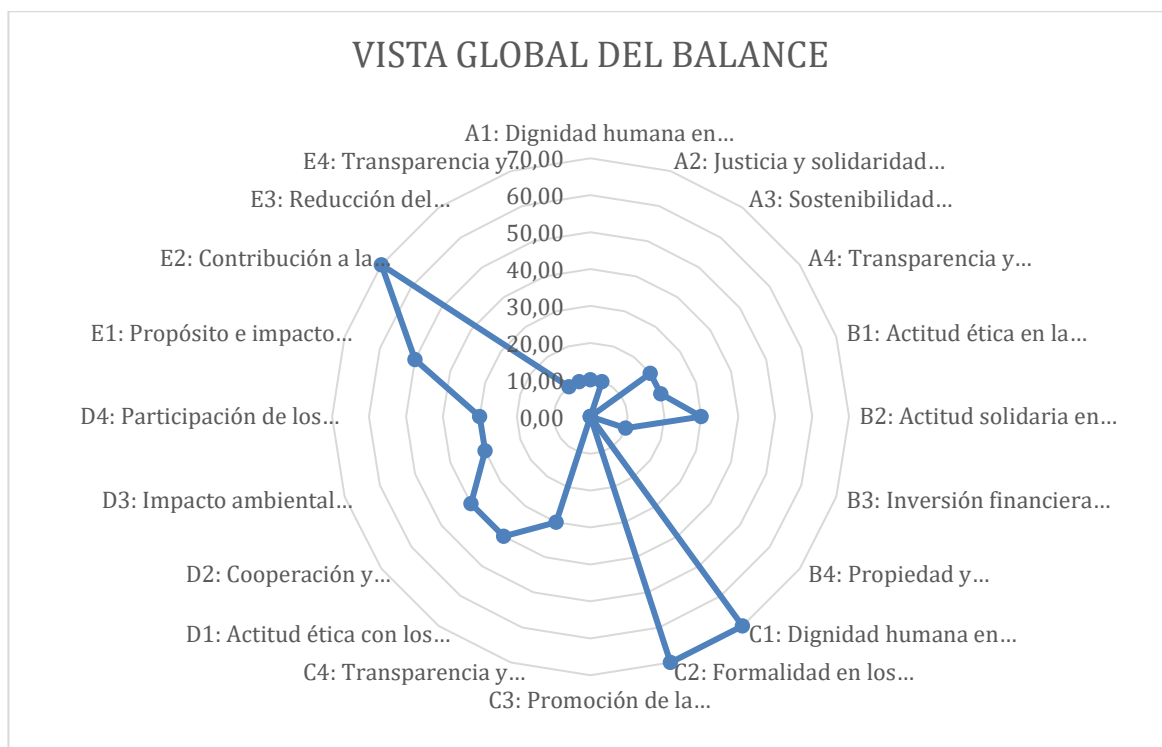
VISTA GLOBAL DEL BALANCE

A1: Dignidad humana en…
A2: Justicia y solidaridad…
A3: Sostenibilidad…
A4: Transparencia y…
B1: Actitud ética en la…
B2: Actitud solidaria en…
B3: Inversión financiera…
B4: Propiedad y…
C1: Dignidad humana en…
C2: Formalidad en los…
C3: Promoción de la…
C4: Transparencia y…
D1: Actitud ética con los…
D2: Cooperación y…
D3: Impacto ambiental…
D4: Participación de los…
E1: Propósito e impacto…
E2: Contribución a la…
E3: Reducción del…
E4: Transparencia y…

70,00
60,00
50,00
40,00
30,00
20,00
10,00
0,00